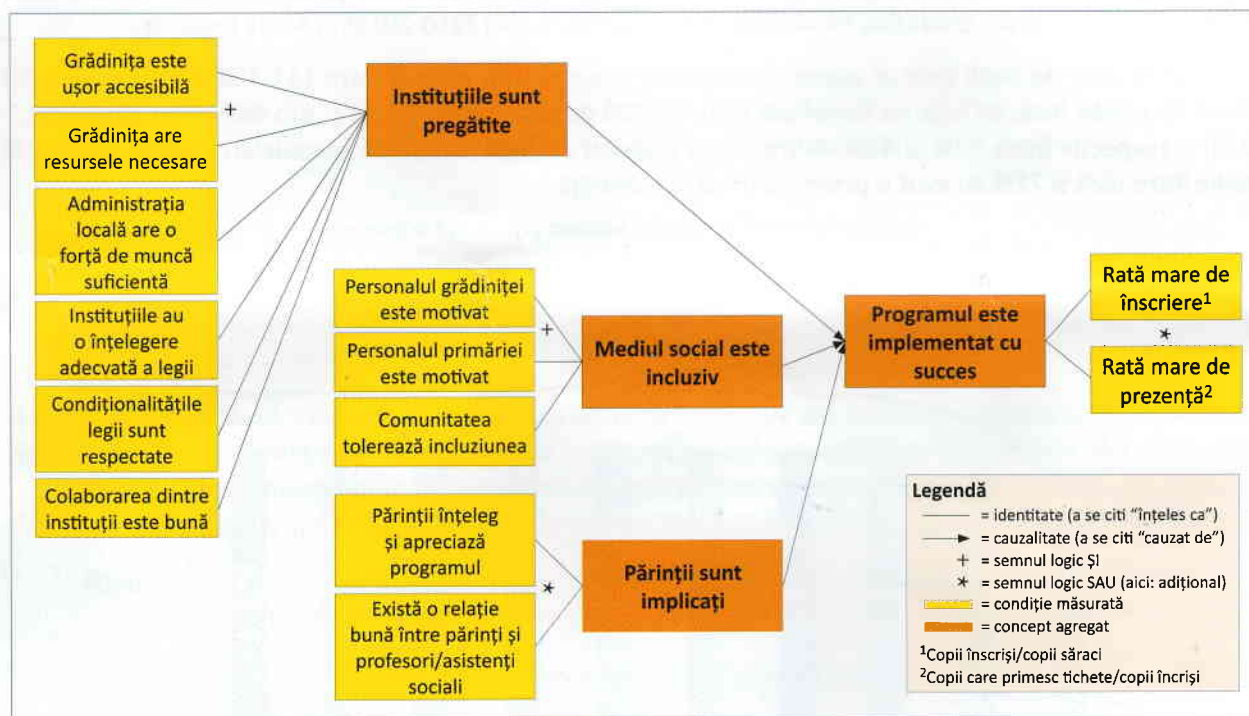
Grădinița este ușor accesibilă

Grădinița are resursele necesare

Administrația locală are o forță de muncă suficientă

Instituțiile au o înțelegere adecvată a legii

Condiționalitățile legii sunt respectate

Colaborarea dintre instituții este bună

+

Instituțiile sunt pregătite

Personalul grădiniței este motivat

Personalul primăriei este motivat

Comunitatea tolerează incluziunea

+

Mediul social este incluziv

Părinții înțeleg și apreciază programul

Există o relație bună între părinți și profesori/asistenți sociali

*

Părinții sunt implicați

Programul este implementat cu succes

Rată mare de înscriere$^1$

*

Rată mare de prezență$^2$

Legendă
= identitate (a se citi "înțeles ca")
= cauzalitate (a se citi "cauzat de")
+ = semnul logic ȘI
* = semnul logic SAU (aici: adițional)
= condiție măsurată
= concept agregat

$^1$Copii înscriși/copii săraci
$^2$Copii care primesc tichete/copii încriși